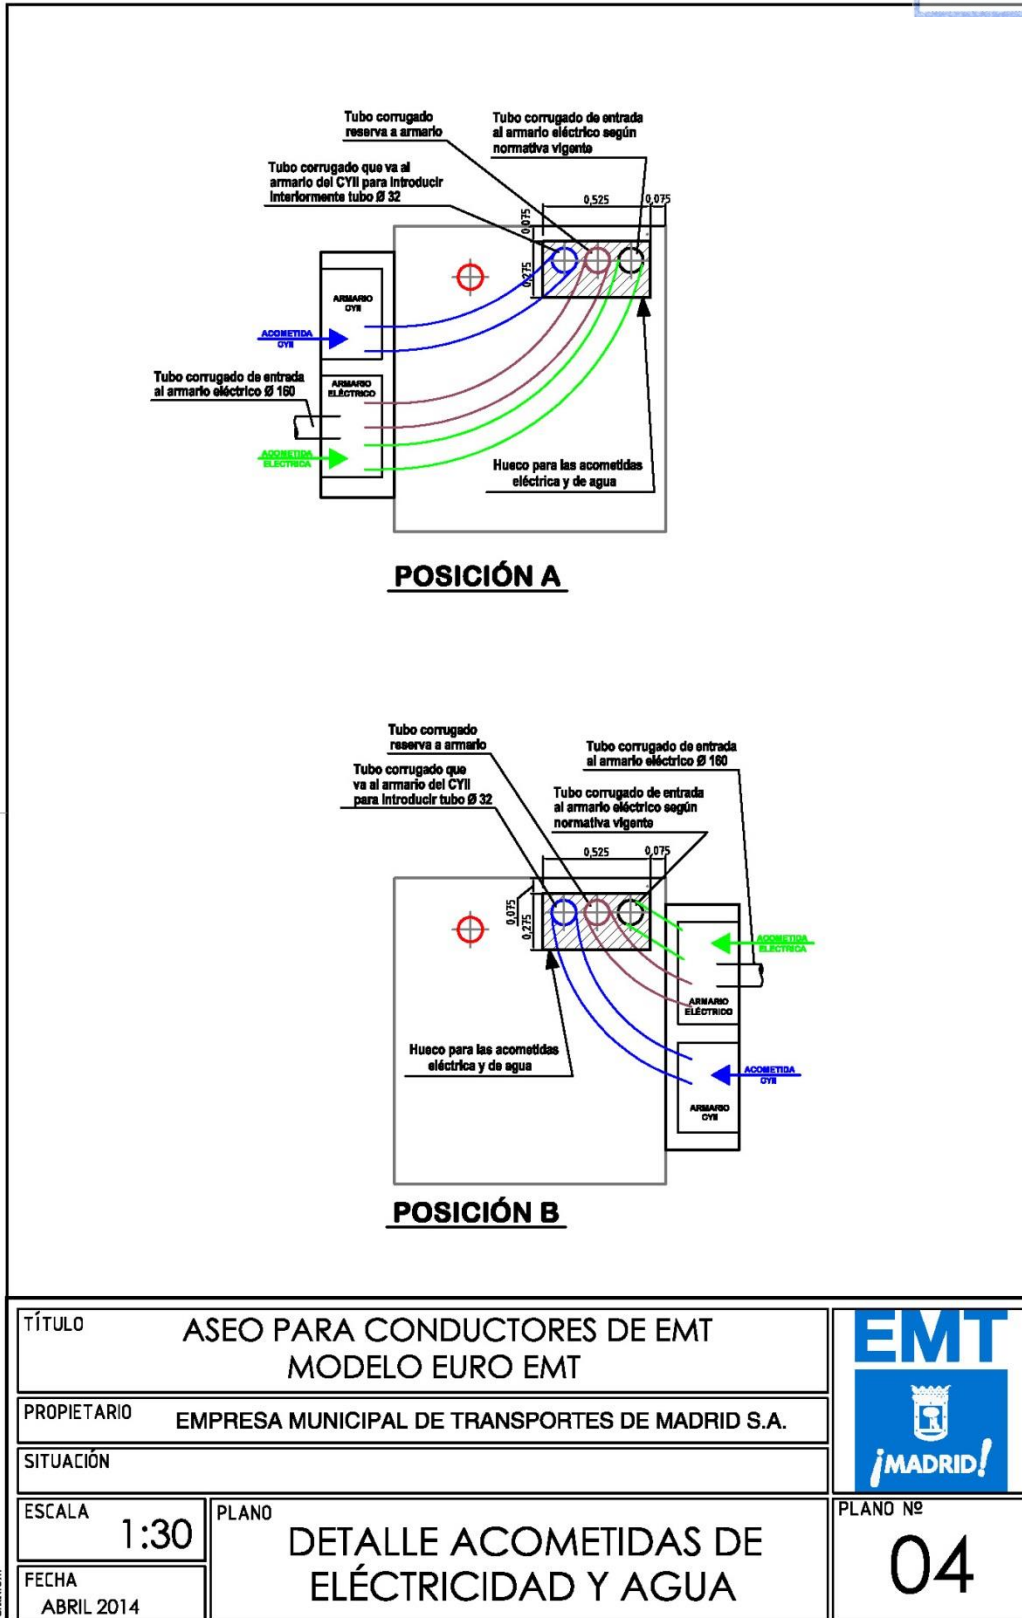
Tubo corrugado reserva a armario

Tubo corrugado de entrada al armario eléctrico según normativa vigente

Tubo corrugado que va al armario del CYII para introducir interiormente tubo Ø 32

0,525

0,075

0,075

0,275

ARMARIO CYII

ACOMETIDA CYII

Tubo corrugado de entrada al armario eléctrico Ø 160

ARMARIO ELÉCTRICO

ACOMETIDA ELÉCTRICA

Hueco para las acometidas eléctrica y de agua

POSICIÓN A

Tubo corrugado reserva a armario

Tubo corrugado de entrada al armario eléctrico Ø 160

Tubo corrugado que va al armario del CYII para introducir tubo Ø 32

Tubo corrugado de entrada al armario eléctrico según normativa vigente

0,525

0,075

0,075

0,275

ACOMETIDA ELÉCTRICA

ARMARIO ELÉCTRICO

Hueco para las acometidas eléctrica y de agua

ACOMETIDA CYII

ARMARIO CYII

POSICIÓN B

| TÍTULO | ASEO PARA CONDUCTORES DE EMT MODELO EURO EMT | EMT ¡MADRID! |
|---|---|---|
| PROPIETARIO | EMPRESA MUNICIPAL DE TRANSPORTES DE MADRID S.A. | |
| SITUACIÓN | | |
| ESCALA 1:30 | PLANO DETALLE ACOMETIDAS DE ÉLECTRICIDAD Y AGUA | PLANO Nº 04 |
| FECHA ABRIL 2014 | | |